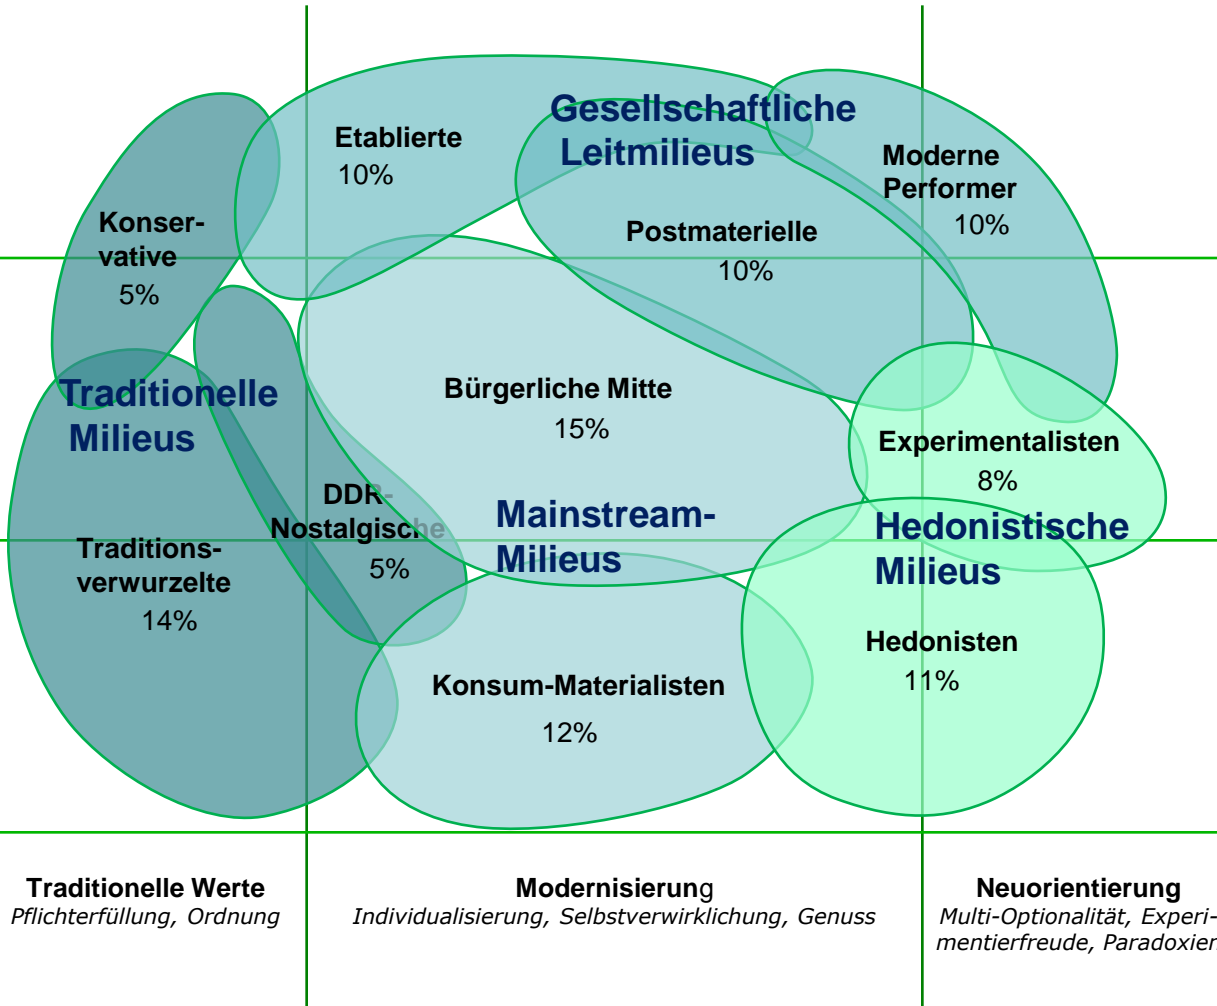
Gesellschaftliche Leitmilieus

Etablierte
10%

Moderne Performer
10%

Postmaterielle
10%

Konservative
5%

Traditionelle Milieus

Bürgerliche Mitte
15%

Experimentalisten
8%

DDR-Nostalgische
5%

Mainstream-Milieus

Hedonistische Milieus

Traditionsverwurzelte
14%

Hedonisten
11%

Konsum-Materialisten
12%

Traditionelle Werte
Pflichterfüllung, Ordnung

Modernisierung
Individualisierung, Selbstverwirklichung, Genuss

Neuorientierung
Multi-Optionalität, Experimentierfreude, Paradoxier